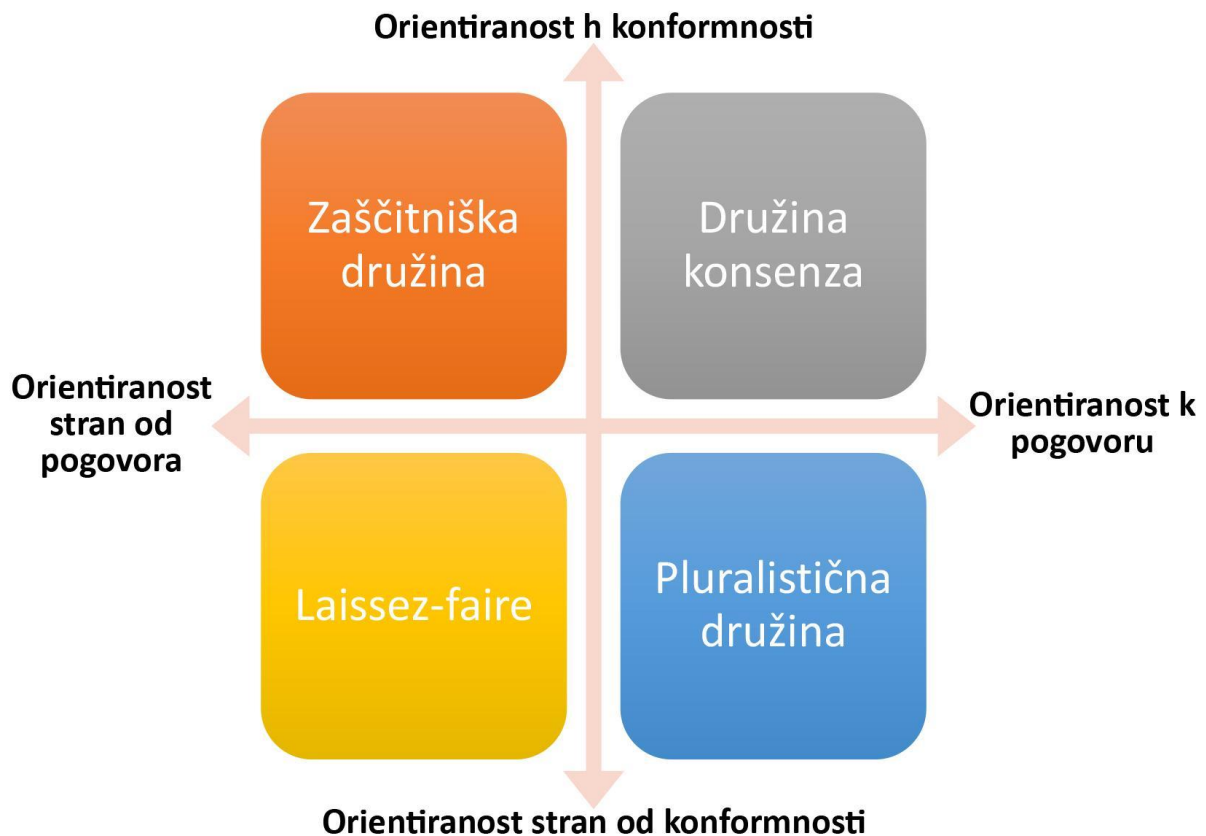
Orientiranost h konformnosti

Zaščitniška družina

Družina konsenza

Orientiranost stran od pogovora

Orientiranost k pogovoru

Laissez-faire

Pluralistična družina

Orientiranost stran od konformnosti